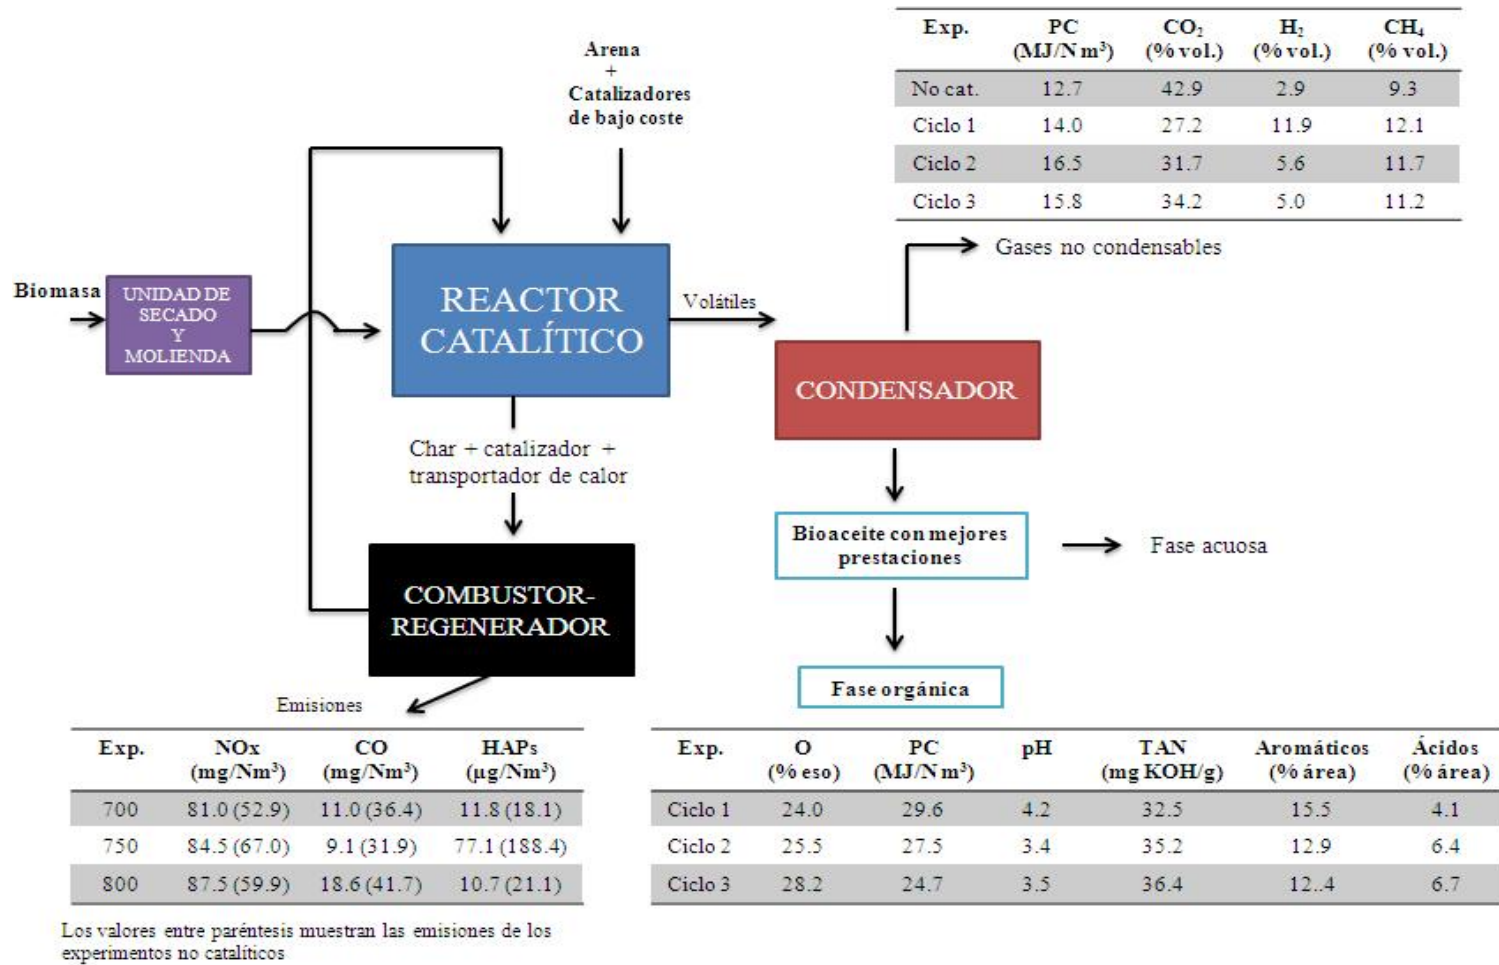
| Exp. | PC (MJ/N m$^3$) | $CO_2$ (% vol.) | $H_2$ (% vol.) | $CH_4$ (% vol.) |
|---|---|---|---|---|
| No cat. | 12.7 | 42.9 | 2.9 | 9.3 |
| Ciclo 1 | 14.0 | 27.2 | 11.9 | 12.1 |
| Ciclo 2 | 16.5 | 31.7 | 5.6 | 11.7 |
| Ciclo 3 | 15.8 | 34.2 | 5.0 | 11.2 |

Arena + Catalizadores de bajo coste

Gases no condensables

Biomasa

UNIDAD DE SECADO Y MOLIENDA

REACTOR CATALÍTICO

Volátiles

CONDENSADOR

Char + catalizador + transportador de calor

Bioaceite con mejores prestaciones

Fase acuosa

COMBUSTOR-REGENERADOR

Fase orgánica

Emisiones

| Exp. | NOx (mg/Nm$^3$) | CO (mg/Nm$^3$) | HAPs (µg/Nm$^3$) |
|---|---|---|---|
| 700 | 81.0 (52.9) | 11.0 (36.4) | 11.8 (18.1) |
| 750 | 84.5 (67.0) | 9.1 (31.9) | 77.1 (188.4) |
| 800 | 87.5 (59.9) | 18.6 (41.7) | 10.7 (21.1) |

Los valores entre paréntesis muestran las emisiones de los experimentos no catalíticos

| Exp. | O (% eso) | PC (MJ/N m$^3$) | pH | TAN (mg KOH/g) | Aromáticos (% área) | Ácidos (% área) |
|---|---|---|---|---|---|---|
| Ciclo 1 | 24.0 | 29.6 | 4.2 | 32.5 | 15.5 | 4.1 |
| Ciclo 2 | 25.5 | 27.5 | 3.4 | 35.2 | 12.9 | 6.4 |
| Ciclo 3 | 28.2 | 24.7 | 3.5 | 36.4 | 12..4 | 6.7 |